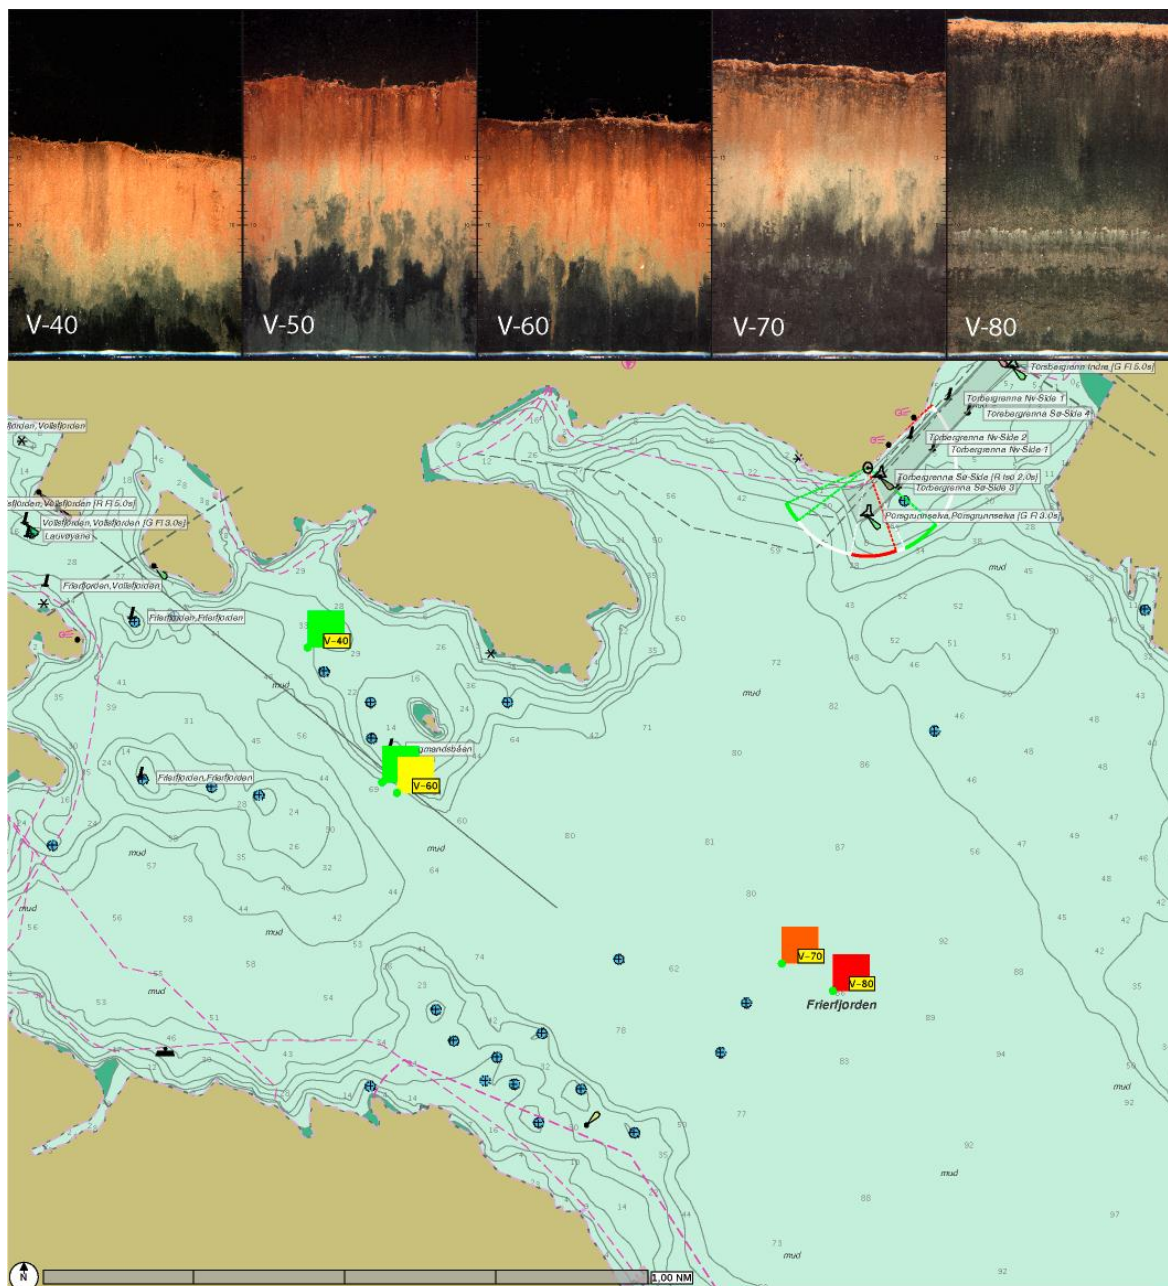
V-40
V-50
V-60
V-70
V-80

Torbergrenna Indre (G Fl 5.0s)
Torbergrenna Nv-Side 1
Torebergrenna Sø-Side 4
Torbergrenna Nv-Side 2
Torbergrenna Nv-Side 1
Torbergrenna Sø-Side (R Iso 2.0s)
Torbergrenna Sø-Side 3
Porsgrunnselva,Porsgrunnselva (G Fl 3.0s)
Vollsfjorden,Vollsfjorden
Vollsfjorden,Vollsfjorden (R Fl 5.0s)
Vollsfjorden,Vollsfjorden (G Fl 3.0s)
Lauvøyane
Frierfjorden,Vollsfjorden
Frierfjorden,Frierfjorden
Frierfjorden,Frierfjorden
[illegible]mandsbåen
V-40
V-60
V-70
V-80
Frierfjorden
mud
mud
mud
mud
mud
mud
mud
mud
mud
mud
1,00 NM
N